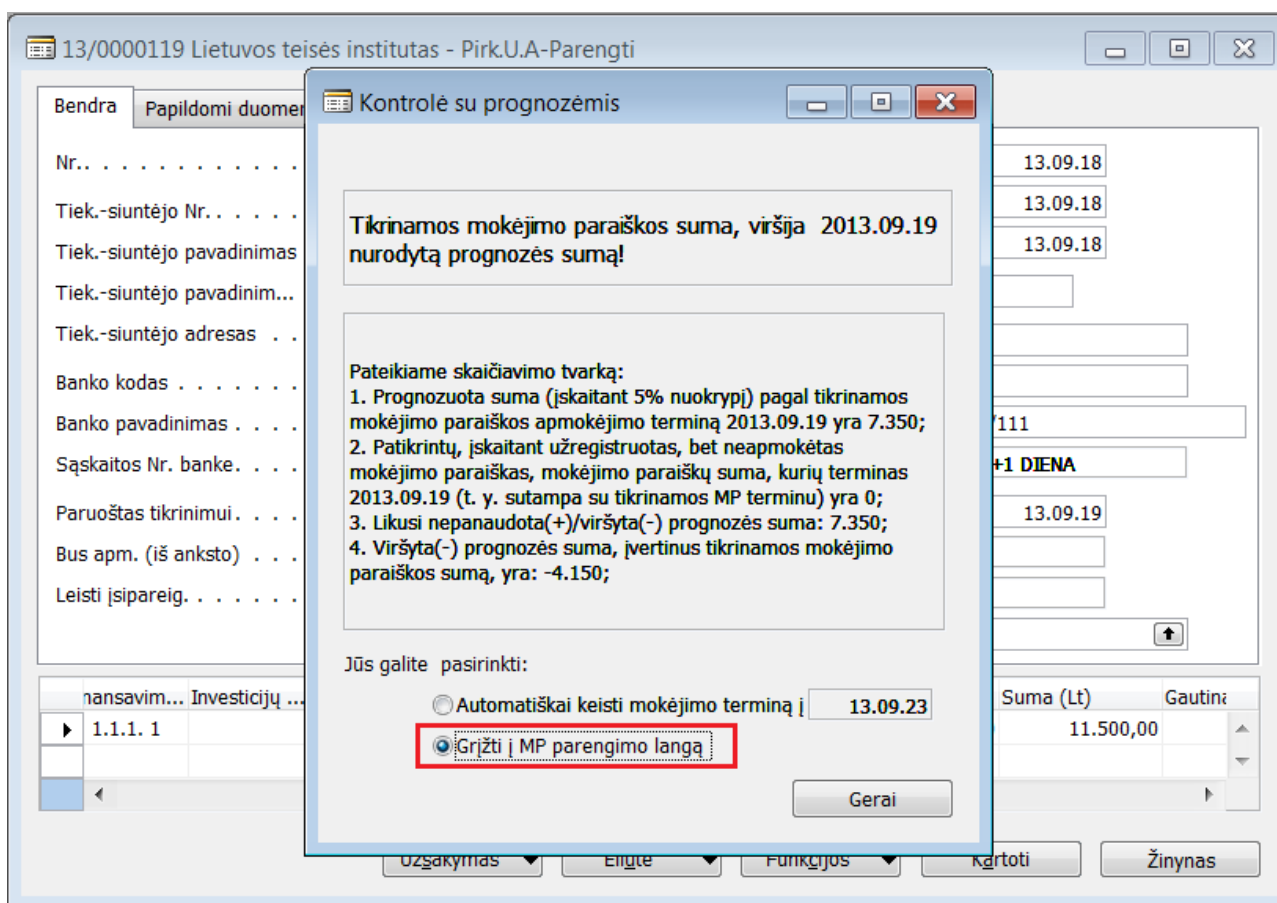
13/0000119 Lietuvos teisės institutas - Pirk.U.A-Parengti

Bendra | Papildomi duomen

Nr. . . . . . . . . . . .
Tiek.-siuntėjo Nr. . . . . .
Tiek.-siuntėjo pavadinimas
Tiek.-siuntėjo pavadinim...
Tiek.-siuntėjo adresas . .
Banko kodas . . . . . . .
Banko pavadinimas . . . .
Sąskaitos Nr. banke. . . .
Paruoštas tikrinimui . . .
Bus apm. (iš anksto) . . .
Leisti įsipareig. . . . . . .

13.09.18
13.09.18
13.09.18
/111
+1 DIENA
13.09.19

Kontrolė su prognozėmis

Tikrinamos mokėjimo paraiškos suma, viršija 2013.09.19 nurodytą prognozės sumą!

Pateikiame skaičiavimo tvarką:
1. Prognozuota suma (įskaitant 5% nuokrypį) pagal tikrinamos mokėjimo paraiškos apmokėjimo terminą 2013.09.19 yra 7.350;
2. Patikrintų, įskaitant užregistruotas, bet neapmokėtas mokėjimo paraiškas, mokėjimo paraiškų suma, kurių terminas 2013.09.19 (t. y. sutampa su tikrinamos MP terminu) yra 0;
3. Likusi nepanaudota(+)/viršyta(-) prognozės suma: 7.350;
4. Viršyta(-) prognozės suma, įvertinus tikrinamos mokėjimo paraiškos sumą, yra: -4.150;

Jūs galite pasirinkti:
Automatiškai keisti mokėjimo terminą į 13.09.23
Grįžti į MP parengimo langą

Gerai

| nansavim... | Investicijų ... | Suma (Lt) | Gautina |
|---|---|---|---|
| 1.1.1. 1 | | 11.500,00 | |

Užsakymas | Eilutė | Funkcijos | Kartoti | Žinynas